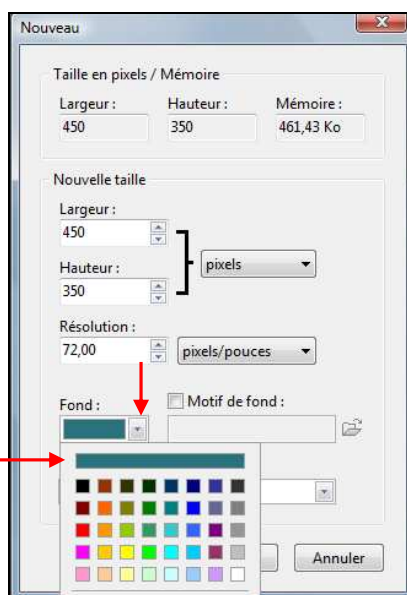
Nouveau

Taille en pixels / Mémoire

Largeur :
450

Hauteur :
350

Mémoire :
461,43 Ko

Nouvelle taille

Largeur :
450

Hauteur :
350

pixels

Résolution :
72,00

pixels/pouces

Fond :

Motif de fond :

Annuler